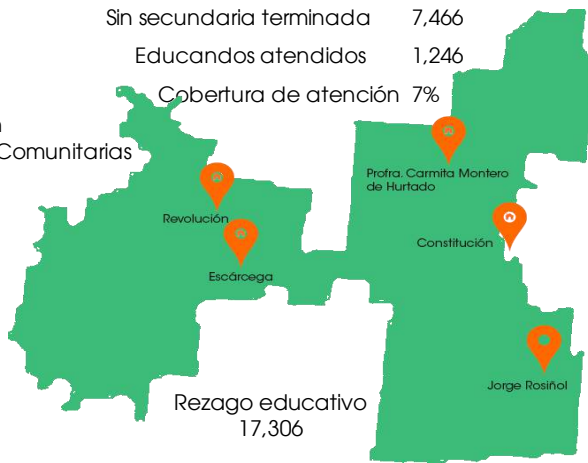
Sin secundaria terminada 7,466

Educandos atendidos 1,246

Cobertura de atención 7%

n
Comunitarias

Revolución

Escárcega

Profra. Carmita Montero de Hurtado

Constitución

Jorge Rosiñol

Rezago educativo
17,306